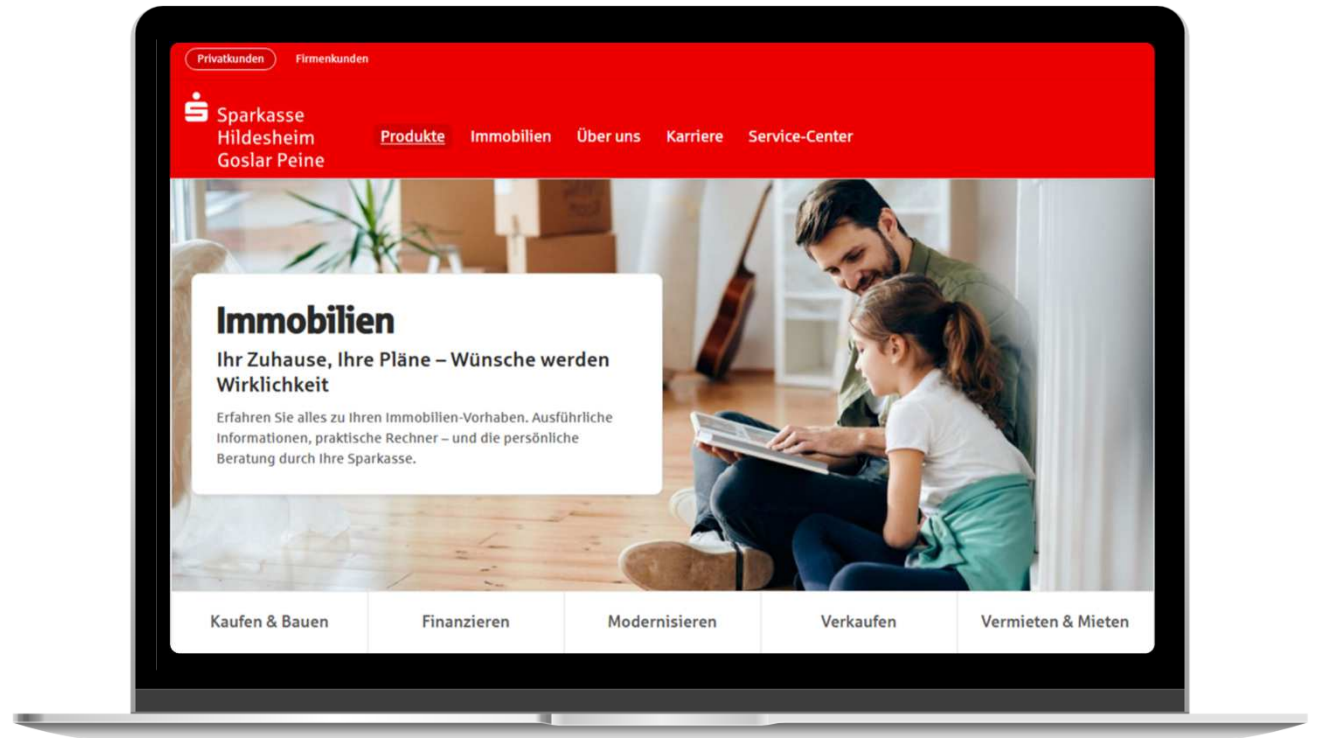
Privatkunden Firmenkunden

Sparkasse Hildesheim Goslar Peine

Produkte Immobilien Über uns Karriere Service-Center

Immobilien

Ihr Zuhause, Ihre Pläne – Wünsche werden Wirklichkeit

Erfahren Sie alles zu Ihren Immobilien-Vorhaben. Ausführliche Informationen, praktische Rechner – und die persönliche Beratung durch Ihre Sparkasse.

Kaufen & Bauen | Finanzieren | Modernisieren | Verkaufen | Vermieten & Mieten